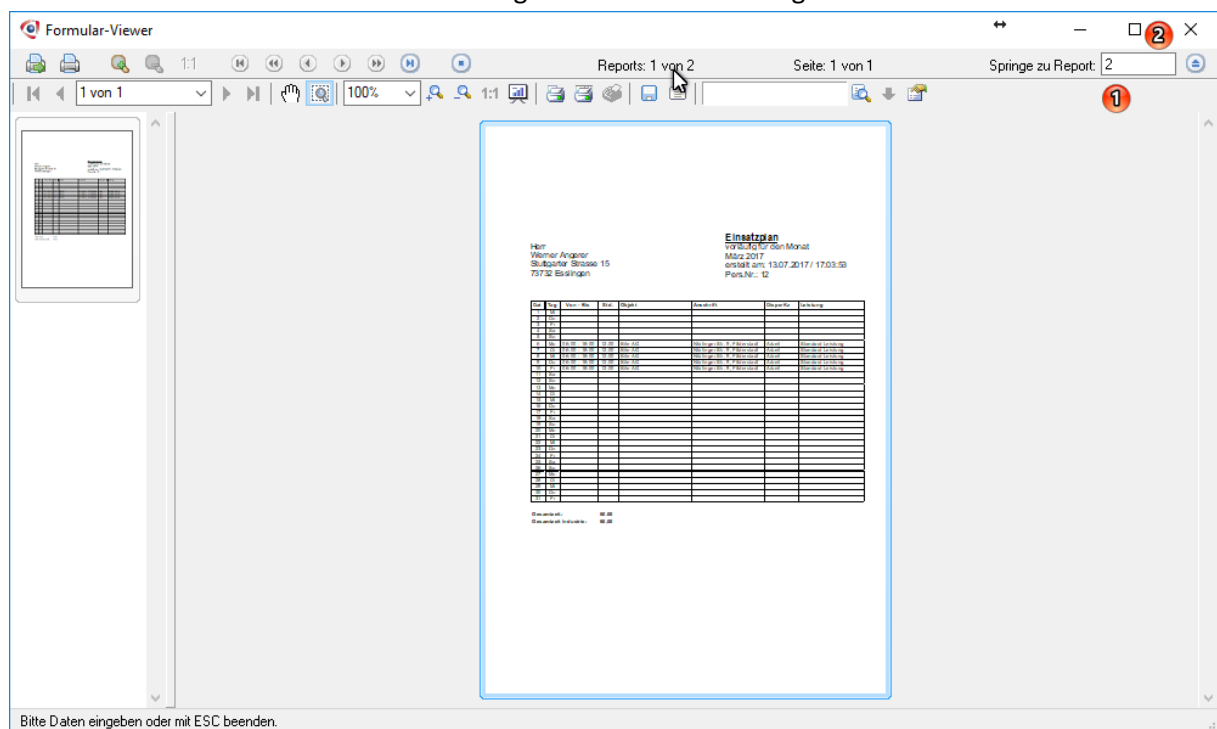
Formular-Viewer

1:1

Reports: 1 von 2

Seite: 1 von 1

Springe zu Report: 2

2

1

1 von 1

100%

1:1

Herr
Werner Angerer
Stuttgarter Strasse 15
73732 Esslingen

Einsatzplan
vorläufig für den Monat
März 2017
erstellt am: 13.07.2017 / 17:03:53
Pers.Nr.: 12

| Dat | Tag | Von - Bis | Std. | Objekt | Anschrift | Disponent | Leistung |
|---|---|---|---|---|---|---|---|
| 1 | Mi | | | | | | |
| 2 | Do | | | | | | |
| 3 | Fr | | | | | | |
| 4 | Sa | | | | | | |
| 5 | So | | | | | | |
| 6 | Mo | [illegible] | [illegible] | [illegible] | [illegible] | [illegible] | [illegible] |
| 7 | Di | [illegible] | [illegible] | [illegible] | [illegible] | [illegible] | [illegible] |
| 8 | Mi | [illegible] | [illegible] | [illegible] | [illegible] | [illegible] | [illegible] |
| 9 | Do | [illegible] | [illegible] | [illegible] | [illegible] | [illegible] | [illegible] |
| 10 | Fr | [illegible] | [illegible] | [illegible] | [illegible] | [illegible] | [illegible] |
| 11 | Sa | | | | | | |
| 12 | So | | | | | | |
| 13 | Mo | | | | | | |
| 14 | Di | | | | | | |
| 15 | Mi | | | | | | |
| 16 | Do | | | | | | |
| 17 | Fr | | | | | | |
| 18 | Sa | | | | | | |
| 19 | So | | | | | | |
| 20 | Mo | | | | | | |
| 21 | Di | | | | | | |
| 22 | Mi | | | | | | |
| 23 | Do | | | | | | |
| 24 | Fr | | | | | | |
| 25 | Sa | | | | | | |
| 26 | So | | | | | | |
| 27 | Mo | | | | | | |
| 28 | Di | | | | | | |
| 29 | Mi | | | | | | |
| 30 | Do | | | | | | |
| 31 | Fr | | | | | | |

Gesamtstd.: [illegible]
Gesamtstd. Inklusive: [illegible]

Bitte Daten eingeben oder mit ESC beenden.